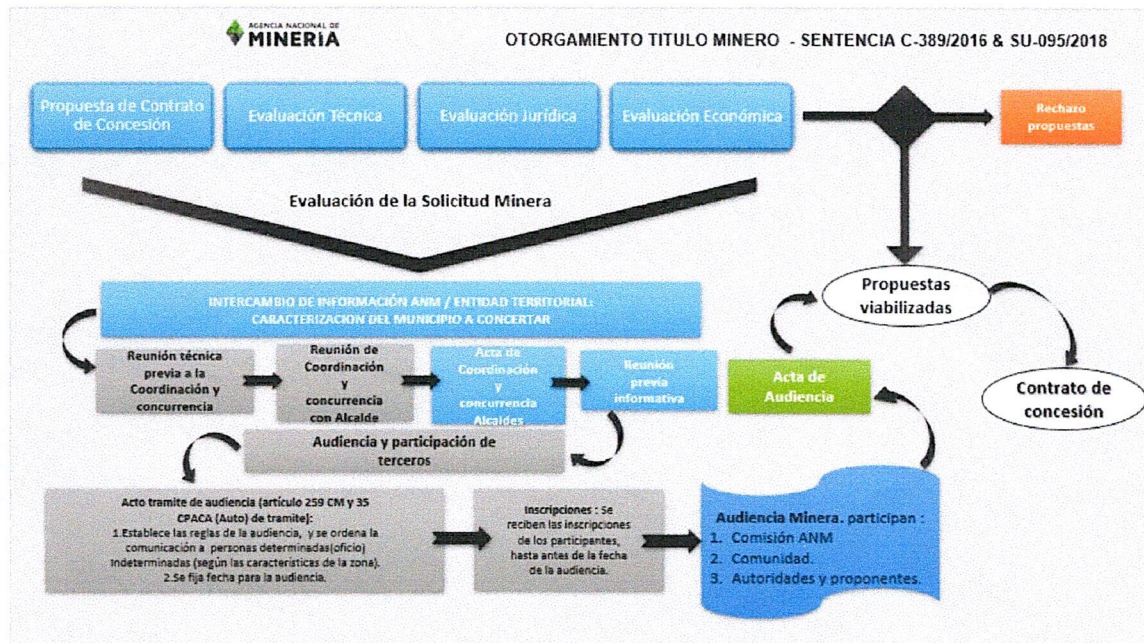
AGENCIA NACIONAL DE MINERIA

OTORGAMIENTO TITULO MINERO - SENTENCIA C-389/2016 & SU-095/2018

Propuesta de Contrato de Concesión

Evaluación Técnica

Evaluación Jurídica

Evaluación Económica

Rechazo propuestas

Evaluación de la Solicitud Minera

Propuestas viabilizadas

Contrato de concesión

INTERCAMBIO DE INFORMACIÓN ANM / ENTIDAD TERRITORIAL: CARACTERIZACION DEL MUNICIPIO A CONCERTAR

Reunión técnica previa a la Coordinación y concurrencia

Reunión de Coordinación y concurrencia con Alcalde

Acta de Coordinación y concurrencia Alcaldes

Reunión previa informativa

Acta de Audiencia

Audiencia y participación de terceros

Acto tramite de audiencia (artículo 259 CM y 35 CPACA (Auto) de tramite):
1.Establece las reglas de la audiencia, y se ordena la comunicación a personas determinadas(oficio) indeterminadas (según las características de la zona).
2.Se fija fecha para la audiencia.

Inscripciones : Se reciben las inscripciones de los participantes, hasta antes de la fecha de la audiencia.

Audiencia Minera. participan :
1. Comisión ANM
2. Comunidad.
3. Autoridades y proponentes.